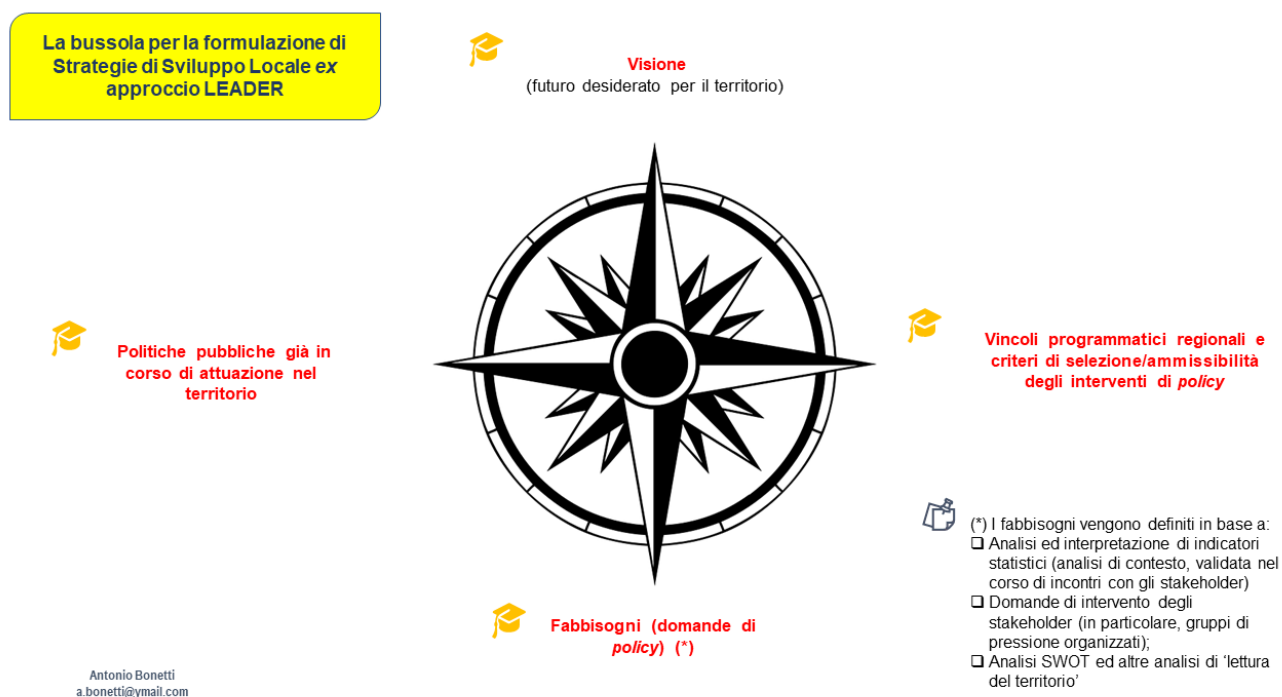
La bussola per la formulazione di Strategie di Sviluppo Locale *ex* approccio LEADER

Visione
(futuro desiderato per il territorio)

Politiche pubbliche già in corso di attuazione nel territorio

Vincoli programmatici regionali e criteri di selezione/ammissibilità degli interventi di *policy*

Fabbisogni (domande di *policy*) (*)

(*) I fabbisogni vengono definiti in base a:
❑ Analisi ed interpretazione di indicatori statistici (analisi di contesto, validata nel corso di incontri con gli stakeholder)
❑ Domande di intervento degli stakeholder (in particolare, gruppi di pressione organizzati);
❑ Analisi SWOT ed altre analisi di 'lettura del territorio'

Antonio Bonetti
a.bonetti@ymail.com